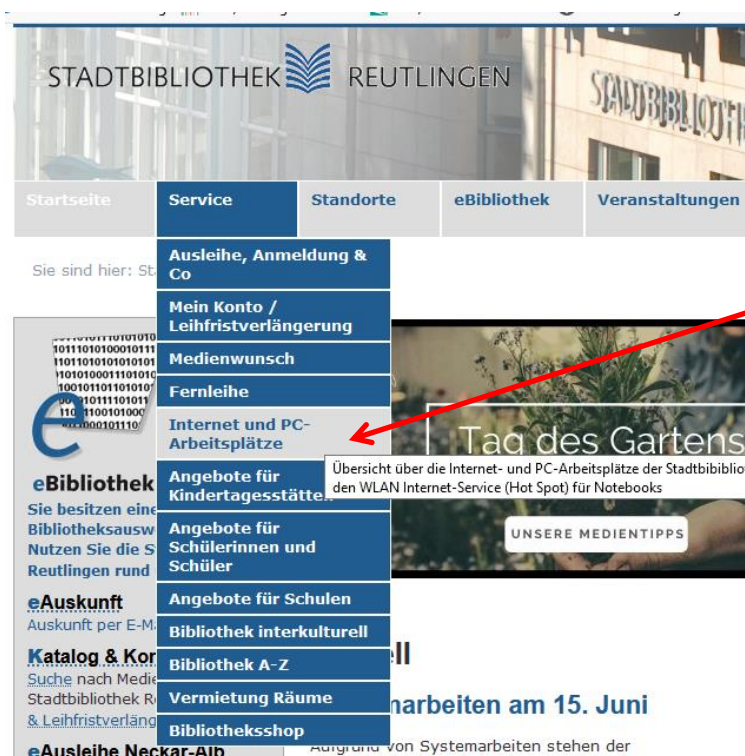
STADTBIBLIOTHEK REUTLINGEN

STADTBIBLIOTH

Startseite | Service | Standorte | eBibliothek | Veranstaltungen

Sie sind hier: St

Ausleihe, Anmeldung & Co
Mein Konto / Leihfristverlängerung
Medienwunsch
Fernleihe
Internet und PC-Arbeitsplätze
Angebote für Kindertagesstätten
Angebote für Schülerinnen und Schüler
Angebote für Schulen
Bibliothek interkulturell
Bibliothek A-Z
Vermietung Räume
Bibliotheksshop

Übersicht über die Internet- und PC-Arbeitsplätze der Stadtbibliot den WLAN Internet-Service (Hot Spot) für Notebooks

Tag des Gartens

UNSERE MEDIENTIPPS

eBibliothek
Sie besitzen eine
Bibliotheksausw
Nutzen Sie die S
Reutlingen rund

eAuskunft
Auskunft per E-M

Katalog & Kor
Suche nach Medie
Stadtbibliothek Re
& Leihfristverläng

eAusleihe Neckar-Alb

ell

narbeiten am 15. Juni

Aufgrund von Systemarbeiten stehen der